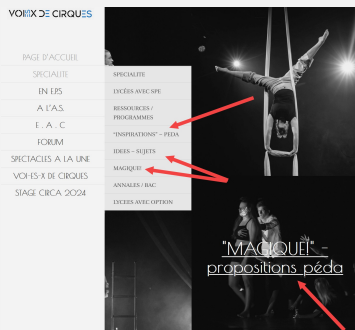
VOIX DE CIRQUES

PAGE D'ACCUEIL
SPECIALITE
EN EPS
A L'A.S.
E . A . C
FORUM
SPECTACLES A LA UNE
VOI-ES-X DE CIRQUES
STAGE CIRCA 2024

SPECIALITE
LYCEES AVEC SPE
RESSOURCES / PROGRAMMES
"INSPIRATIONS" – PEDA
IDEES – SUJETS
MAGIQUE!
ANNALES / BAC
LYCEES AVEC OPTION

"MAGIQUE!" - propositions péda